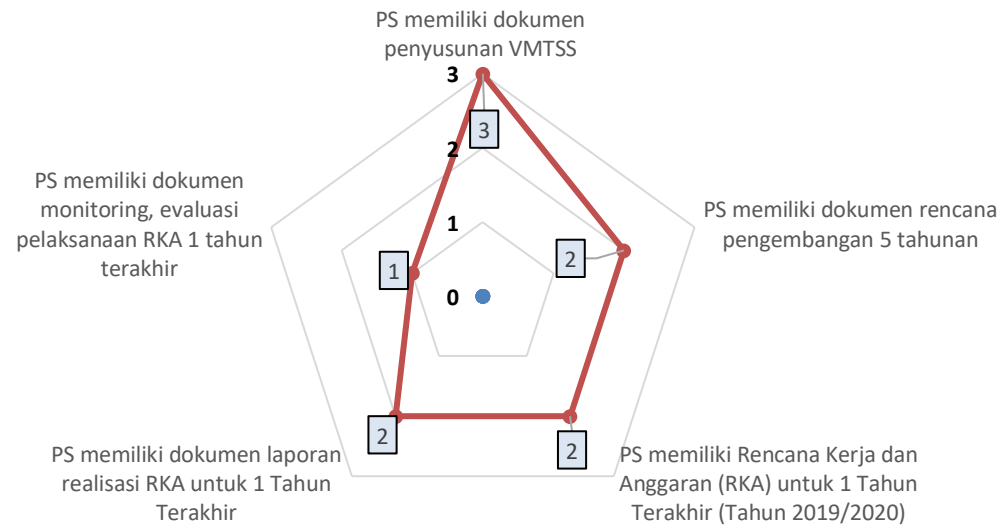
PS memiliki dokumen penyusunan VMTSS

3

3

2

PS memiliki dokumen monitoring, evaluasi pelaksanaan RKA 1 tahun terakhir

1

PS memiliki dokumen rencana pengembangan 5 tahunan

2

1

0

PS memiliki dokumen laporan realisasi RKA untuk 1 Tahun Terakhir

2

2

PS memiliki Rencana Kerja dan Anggaran (RKA) untuk 1 Tahun Terakhir (Tahun 2019/2020)